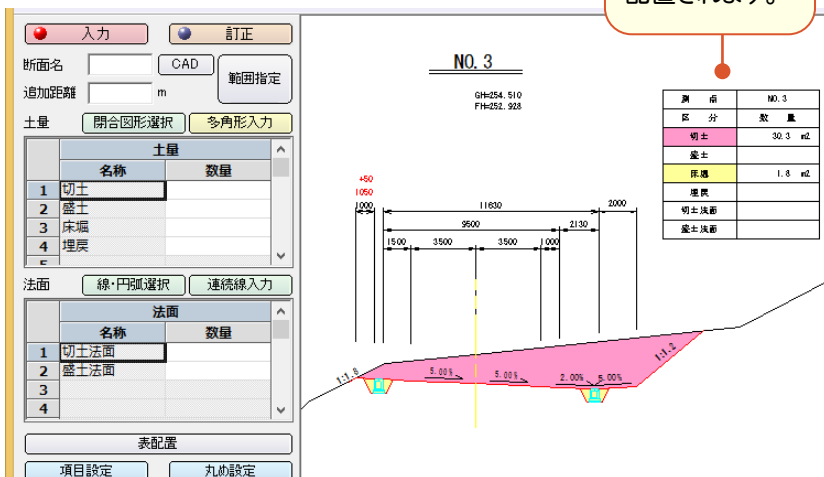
配置されます。

入力
訂正
断面名
CAD
範囲指定
追加距離
m
土量
閉合図形選択
多角形入力

| | 土量 | |
|---|---|---|
| | 名称 | 数量 |
| 1 | 切土 | |
| 2 | 盛土 | |
| 3 | 床堀 | |
| 4 | 埋戻 | |
| 5 | | |

法面
線・円弧選択
連続線入力

| | 法面 | |
|---|---|---|
| | 名称 | 数量 |
| 1 | 切土法面 | |
| 2 | 盛土法面 | |
| 3 | | |
| 4 | | |

表配置
項目設定
丸め設定

NO.3
GH=254.510
FH=252.928

| 測点 | NO.3 |
|---|---|
| 区分 | 数量 |
| 切土 | 30.3 m2 |
| 盛土 | |
| 床堀 | 1.8 m2 |
| 埋戻 | |
| 切土法面 | |
| 盛土法面 | |

+50
1050
1000
11630
2000
9500
2130
1500
3500
3500
1000
1:1.8
5.00%
5.00%
2.00%
5.00%
1:1.2